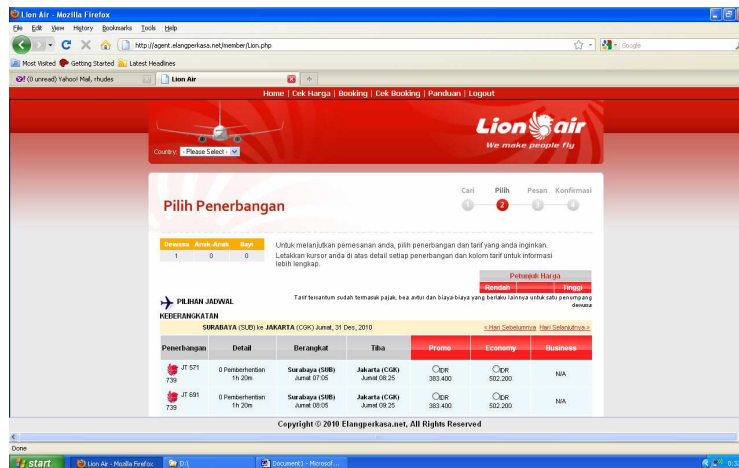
Lion Air - Mozilla Firefox

File Edit View History Bookmarks Tools Help

http://agent.elangperkasa.net/member/Lion.php

Google

Most Visited Getting Started Latest Headlines

(0 unread) Yahoo! Mail, rhudes

Lion Air

Home | Cek Harga | Booking | Cek Booking | Panduan | Logout

Lion air
We make people fly

Country: - Please Select -

Pilih Penerbangan

Cari Pilih Pesan Konfirmasi

| Dewasa | Anak-Anak | Bayi |
|---|---|---|
| 1 | 0 | 0 |

Untuk melanjutkan pemesanan anda, pilih penerbangan dan tarif yang anda inginkan. Letakkan kursor anda di atas detail setiap penerbangan dan kolom tarif untuk informasi lebih lengkap.

Petunjuk Harga
Rendah Tinggi

PILIHAN JADWAL KEBERANGKATAN

Tarif tersebut sudah termasuk pajak, bea avtur dan biaya-biaya yang berlaku lainnya untuk satu penumpang dewasa

SURABAYA (SUB) ke JAKARTA (CGK) Jumat, 31 Des, 2010

« Hari Sebelumnya Hari Selanjutnya »

| Penerbangan | Detail | Berangkat | Tiba | Promo | Economy | Business |
|---|---|---|---|---|---|---|
| JT 571 739 | 0 Pemberhentian 1h 20m | Surabaya (SUB) Jumat 07:05 | Jakarta (CGK) Jumat 08:25 | IDR 383.400 | IDR 502.200 | N/A |
| JT 691 739 | 0 Pemberhentian 1h 20m | Surabaya (SUB) Jumat 08:05 | Jakarta (CGK) Jumat 09:25 | IDR 383.400 | IDR 502.200 | N/A |

Copyright © 2010 Elangperkasa.net, All Rights Reserved

Done

start Lion Air - Mozilla Firefox D:\ Document1 - Microsof...